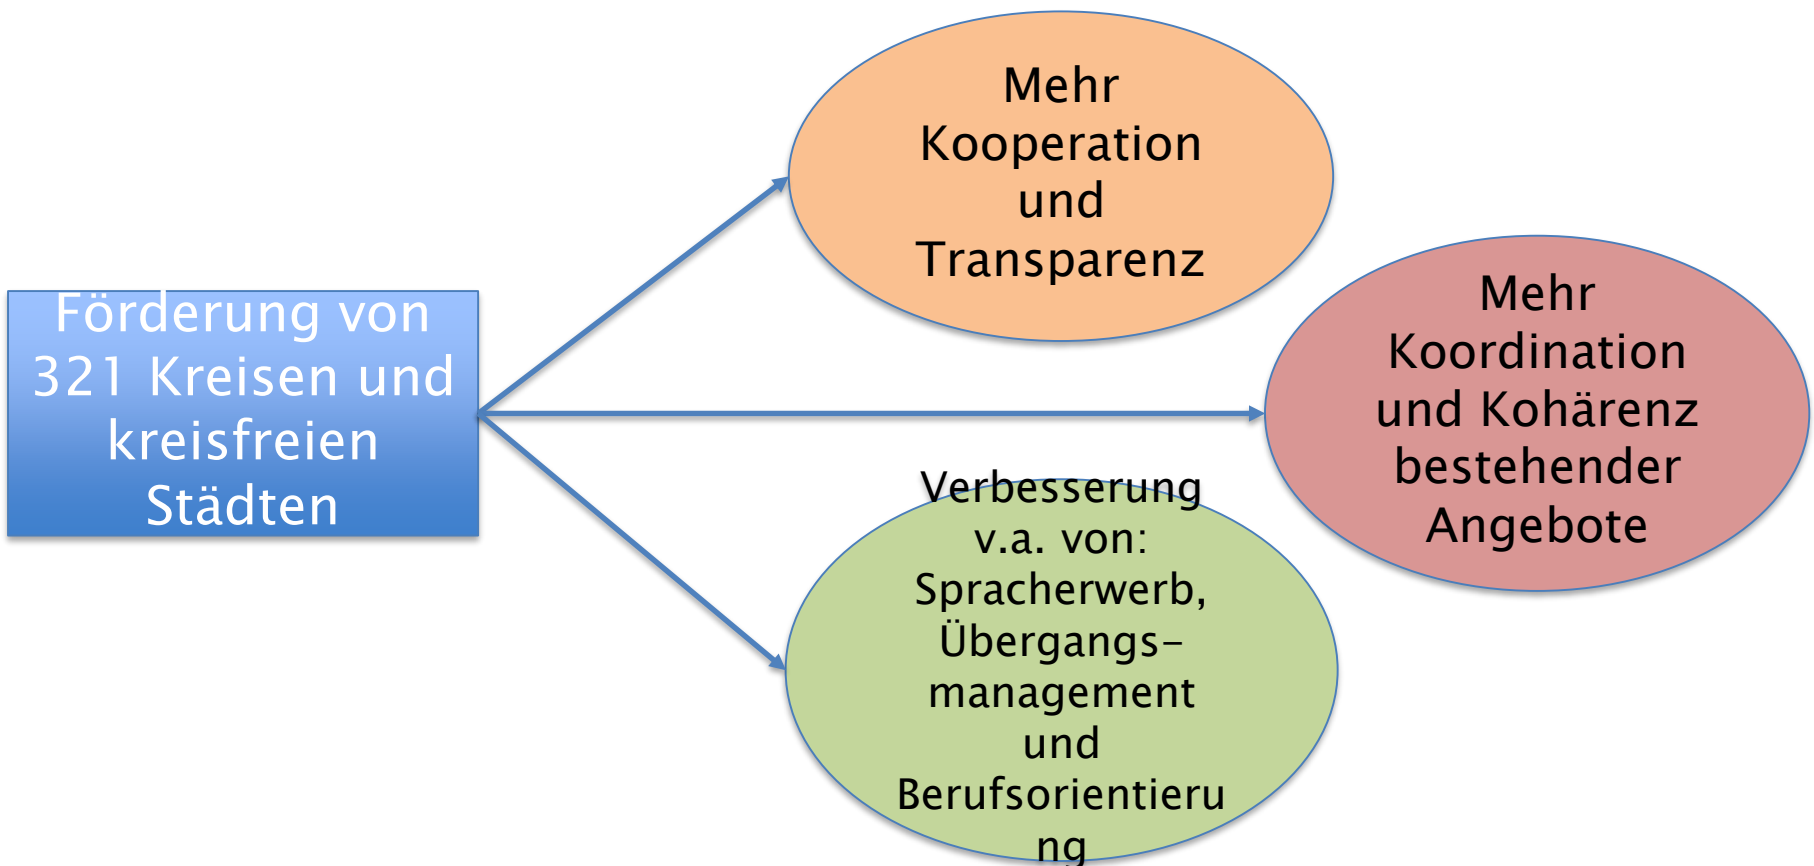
Förderung von 321 Kreisen und kreisfreien Städten

Mehr Kooperation und Transparenz

Mehr Koordination und Kohärenz bestehender Angebote

Verbesserung v.a. von: Spracherwerb, Übergangs-management und Berufsorientierung